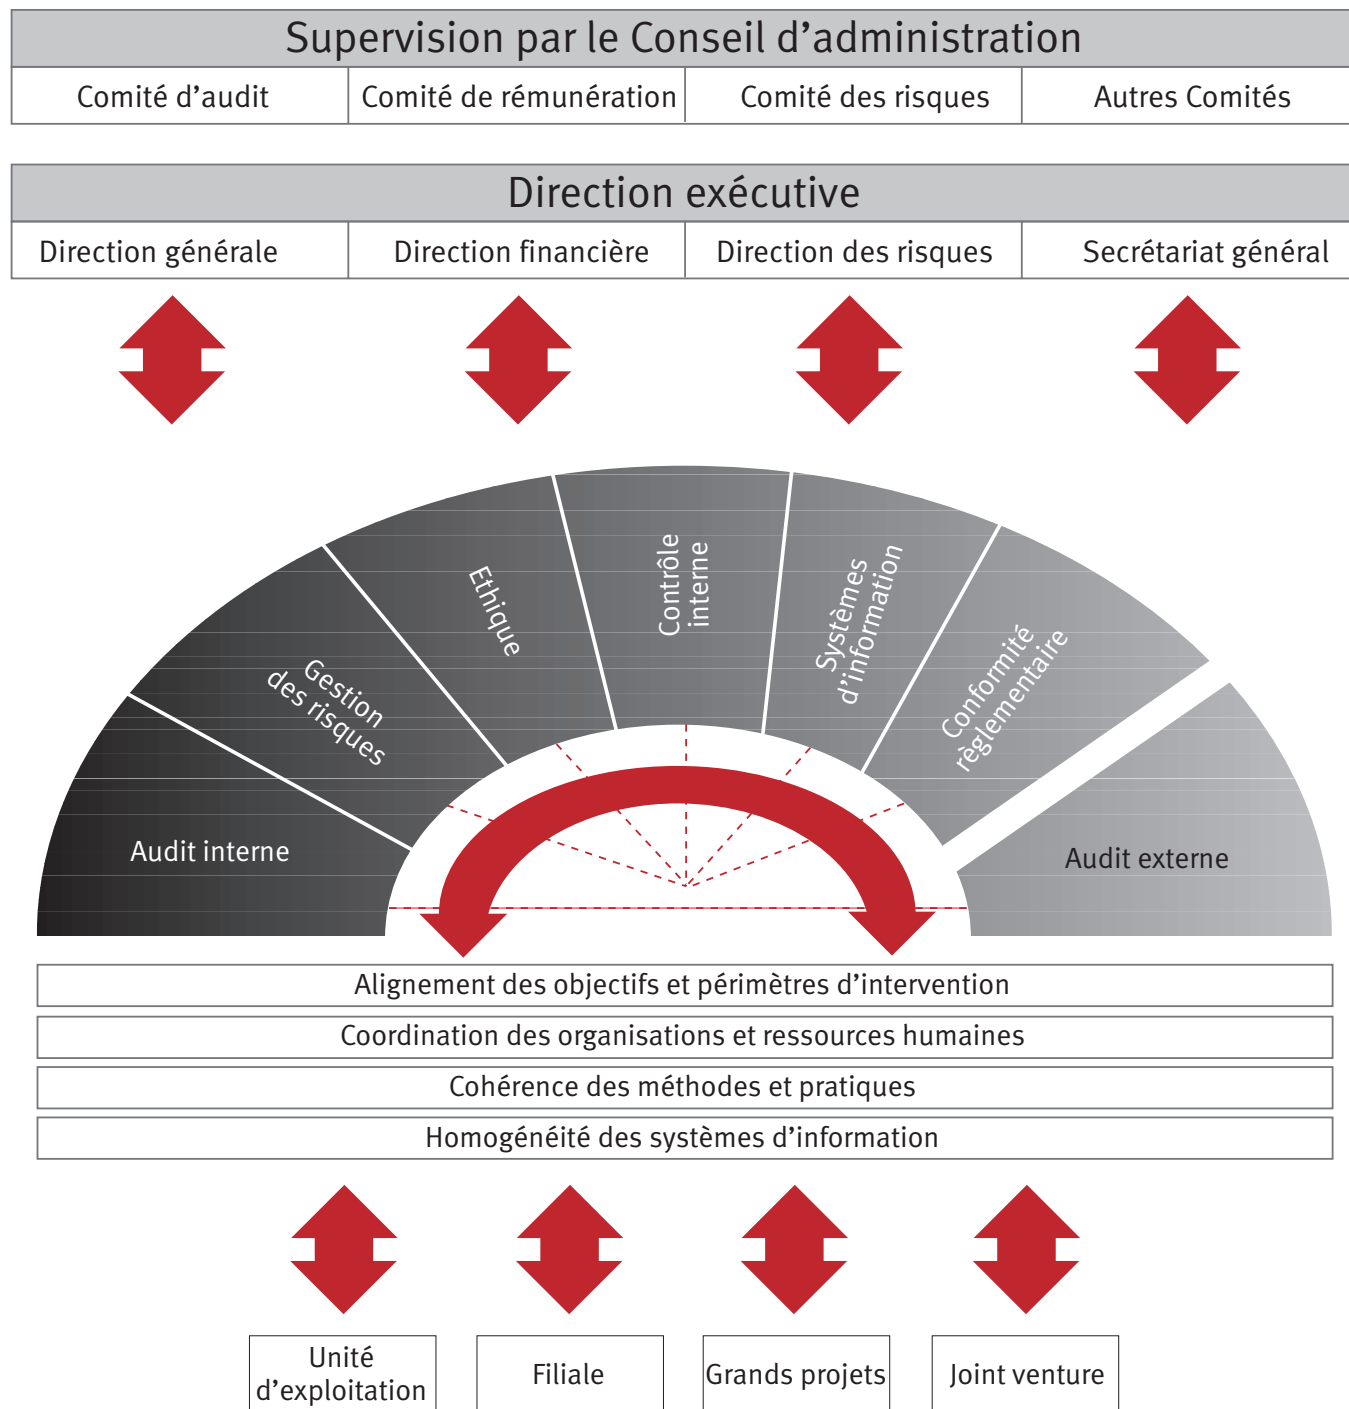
Supervision par le Conseil d’administration

| Comité d’audit | Comité de rémunération | Comité des risques | Autres Comités |
|---|---|---|---|

Direction exécutive

| Direction générale | Direction financière | Direction des risques | Secrétariat général |
|---|---|---|---|

Audit interne

Gestion des risques

Ethique

Contrôle interne

Systèmes d’information

Conformité règlementaire

Audit externe

Alignement des objectifs et périmètres d’intervention

Coordination des organisations et ressources humaines

Cohérence des méthodes et pratiques

Homogénéité des systèmes d’information

Unité d’exploitation

Filiale

Grands projets

Joint venture